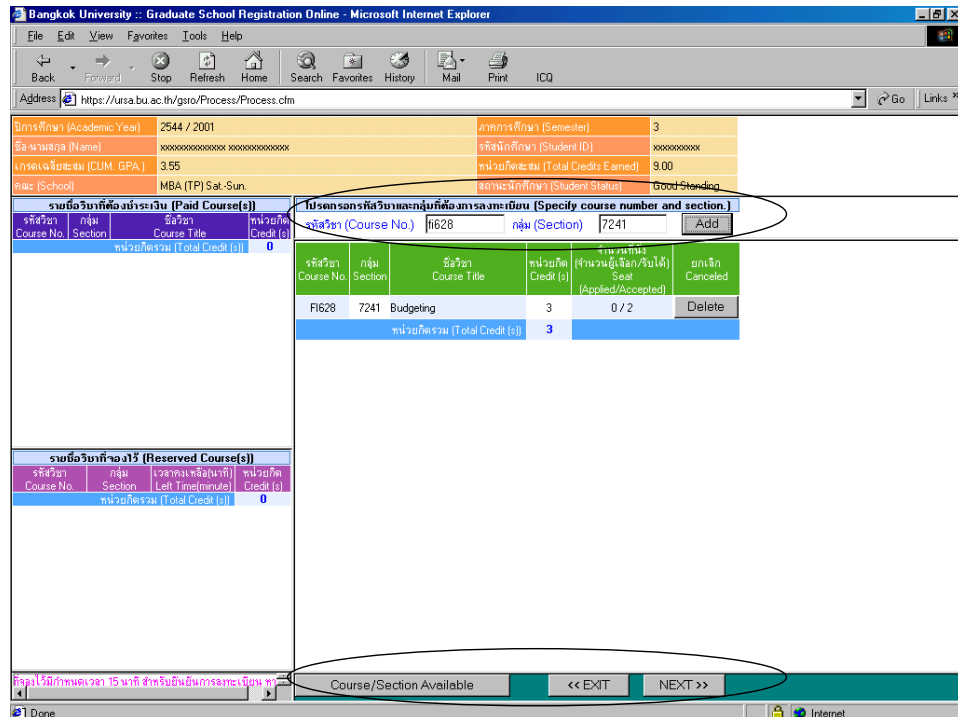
Bangkok University :: Graduate School Registration Online - Microsoft Internet Explorer

File Edit View Favorites Tools Help

Back Forward Stop Refresh Home Search Favorites History Mail Print ICQ

Address https://ursa.bu.ac.th/gsro/Process/Process.cfm Go Links

| ปีการศึกษา (Academic Year) | 2544 / 2001 | ภาคการศึกษา (Semester) | 3 |
|---|---|---|---|
| ชื่อ-นามสกุล (Name) | xxxxxxxxxxxxx xxxxxxxxxxxxx | รหัสนักศึกษา (Student ID) | xxxxxxxxxx |
| เกรดเฉลี่ยสะสม (CUM. GPA.) | 3.55 | หน่วยกิตสะสม (Total Credits Earned) | 9.00 |
| คณะ (School) | MBA (TP) Sat.-Sun. | สถานะนักศึกษา (Student Status) | Good Standing |

รายชื่อวิชาที่ต้องชำระเงิน (Paid Course(s))

| รหัสวิชา Course No. | กลุ่ม Section | ชื่อวิชา Course Title | หน่วยกิต Credit (s) |
|---|---|---|---|
| | | หน่วยกิตรวม (Total Credit (s)) | 0 |

โปรดกรอกรหัสวิชาและกลุ่มที่ต้องการลงทะเบียน (Specify course number and section.)

รหัสวิชา (Course No.) fi628 กลุ่ม (Section) 7241 Add

| รหัสวิชา Course No. | กลุ่ม Section | ชื่อวิชา Course Title | หน่วยกิต Credit (s) | จำนวนที่นั่ง (จำนวนผู้เลือก/รับได้) Seat (Applied/Accepted) | ยกเลิก Canceled |
|---|---|---|---|---|---|
| FI628 | 7241 | Budgeting | 3 | 0 / 2 | Delete |
| | | หน่วยกิตรวม (Total Credit (s)) | 3 | | |

รายชื่อวิชาที่จองไว้ (Reserved Course(s))

| รหัสวิชา Course No. | กลุ่ม Section | เวลาคงเหลือ(นาที) Left Time(minute) | หน่วยกิต Credit (s) |
|---|---|---|---|
| | | หน่วยกิตรวม (Total Credit (s)) | 0 |

ที่จองไว้มีกำหนดเวลา 15 นาที สำหรับยืนยันการลงทะเบียน ท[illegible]

Course/Section Available << EXIT NEXT >>

Done Internet